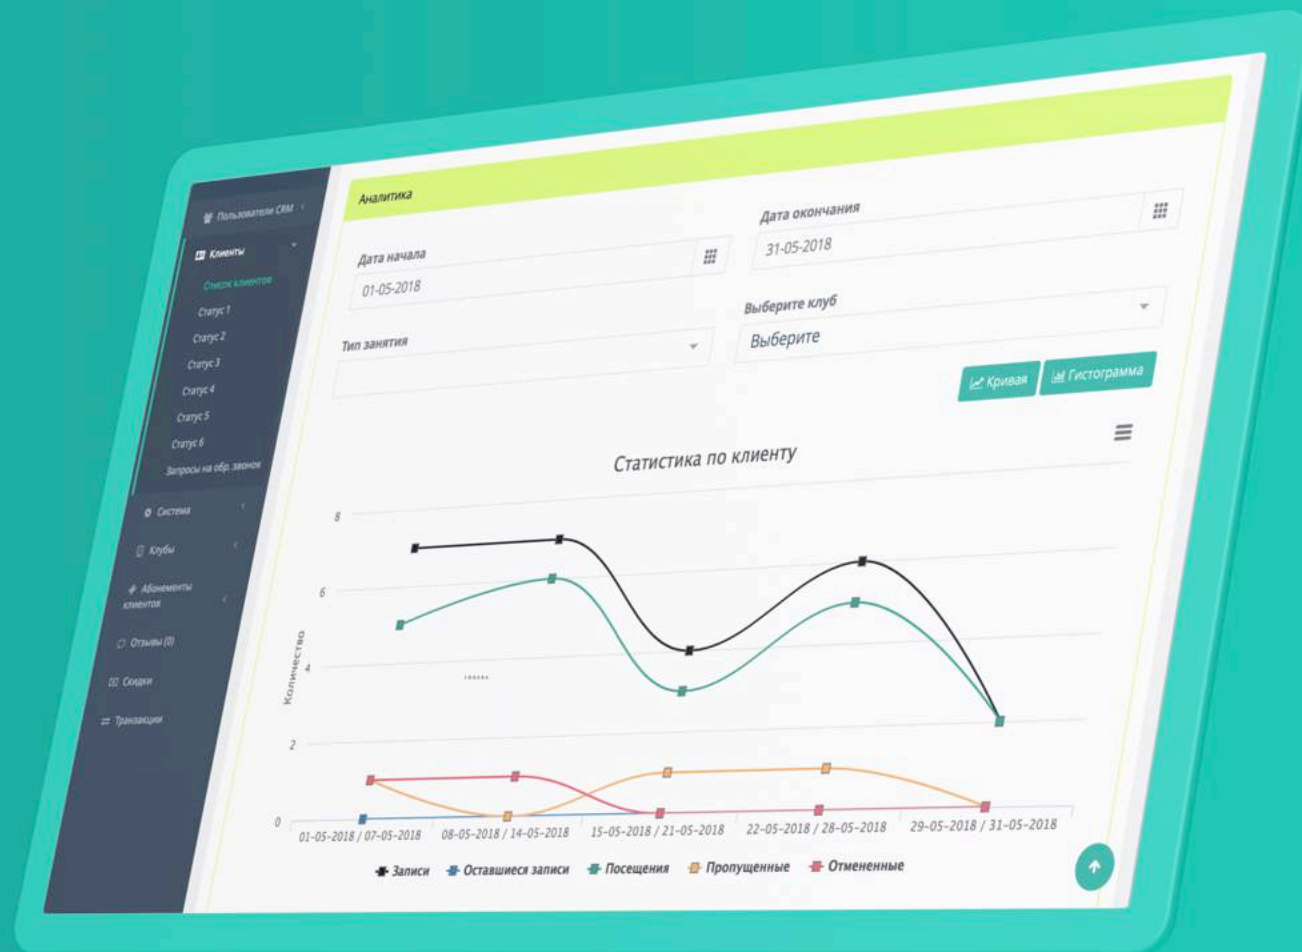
Пользователи CRM

Клиенты

Список клиентов

Статус 1

Статус 2

Статус 3

Статус 4

Статус 5

Статус 6

Запросы на обр. звонок

Система

Клубы

Абонементы клиентов

Отзывы (0)

Скидки

Транзакции

Аналитика

Дата начала

01-05-2018

Дата окончания

31-05-2018

Тип занятия

Выберите клуб

Выберите

Кривая

Гистограмма

Статистика по клиенту

Количество

8

6

4

2

0

01-05-2018 / 07-05-2018

08-05-2018 / 14-05-2018

15-05-2018 / 21-05-2018

22-05-2018 / 28-05-2018

29-05-2018 / 31-05-2018

Записи

Оставшиеся записи

Посещения

Пропущенные

Отмененные